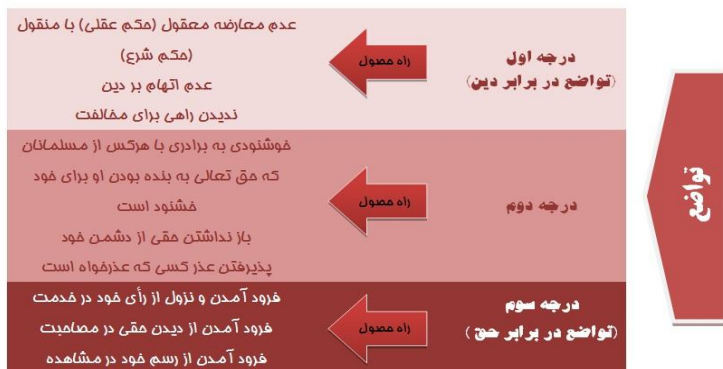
تواضع

درجه اول
(تواضع در برابر دین)

راه حصول

عدم معارضه معقول (حکم عقلی) با منقول (حکم شرع)
عدم اتهام بر دین
ندیدن راهی برای مخالفت

درجه دوم

راه حصول

خوشنودی به برادری با هرکس از مسلمانان که حق تعالی به بنده بودن او برای خود خشنود است
باز نداشتن حقی از دشمن خود
پذیرفتن عذر کسی که عذرخواه است

درجه سوم
(تواضع در برابر حق)

راه حصول

فرود آمدن و نزول از رأی خود در خدمت
فرود آمدن از دیدن حقی در مصاحبت
فرود آمدن از رسم خود در مشاهده